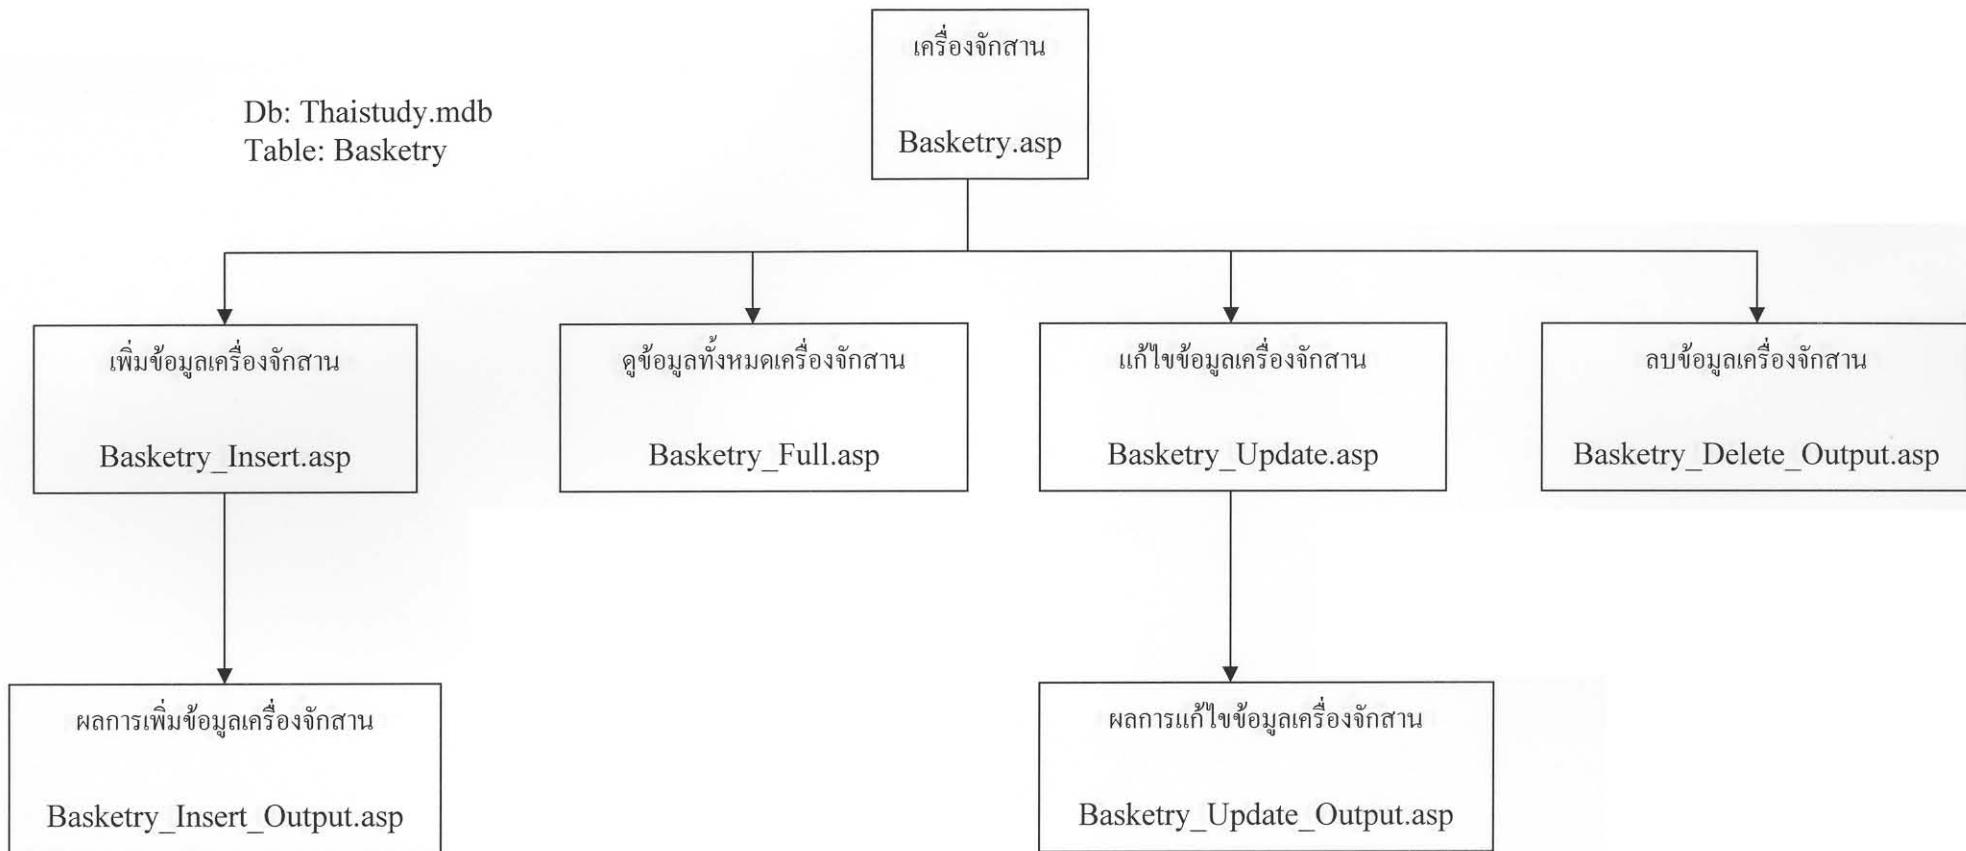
Db: Thaistudy.mdb
Table: Basketry

เครื่องจักสาน

Basketry.asp

เพิ่มข้อมูลเครื่องจักสาน

Basketry_Insert.asp

ดูข้อมูลทั้งหมดเครื่องจักสาน

Basketry_Full.asp

แก้ไขข้อมูลเครื่องจักสาน

Basketry_Update.asp

ลบข้อมูลเครื่องจักสาน

Basketry_Delete_Output.asp

ผลการเพิ่มข้อมูลเครื่องจักสาน

Basketry_Insert_Output.asp

ผลการแก้ไขข้อมูลเครื่องจักสาน

Basketry_Update_Output.asp